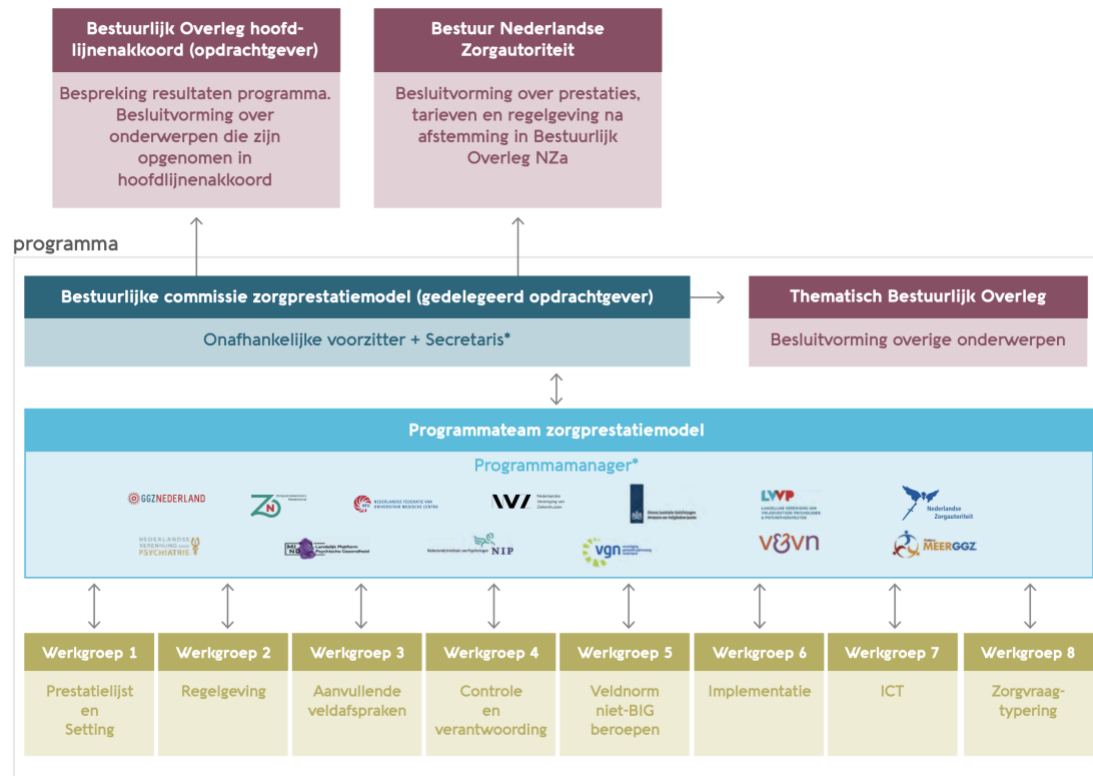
Bestuurlijk Overleg hoofdlijnenakkoord (opdrachtgever)

Bespreking resultaten programma. Besluitvorming over onderwerpen die zijn opgenomen in hoofdlijnenakkoord

Bestuur Nederlandse Zorgautoriteit

Besluitvorming over prestaties, tarieven en regelgeving na afstemming in Bestuurlijk Overleg NZa

programma

Bestuurlijke commissie zorgprestatiemodel (gedelegeerd opdrachtgever)

Onafhankelijke voorzitter + Secretaris*

Thematisch Bestuurlijk Overleg

Besluitvorming overige onderwerpen

Programmateam zorgprestatiemodel

Programmamanager*

GGZ NEDERLAND

ZN

NEDERLANDSE FEDERATIE VAN UNIVERSITAIR MEDISCHE CENTRA

Nederlandse Vereniging van Ziekenhuizen

LVVP

Nederlandse Zorgautoriteit

NEDERLANDSE VERENIGING VOOR PSYCHIATRIE

Landelijk Platform Psychische Gezondheid

NIP

vgn

v&vn

MEERGGZ

Werkgroep 1
Prestatielijst en Setting

Werkgroep 2
Regelgeving

Werkgroep 3
Aanvullende veldafspraken

Werkgroep 4
Controle en verantwoording

Werkgroep 5
Veldnorm niet-BIG beroepen

Werkgroep 6
Implementatie

Werkgroep 7
ICT

Werkgroep 8
Zorgvraagtypering